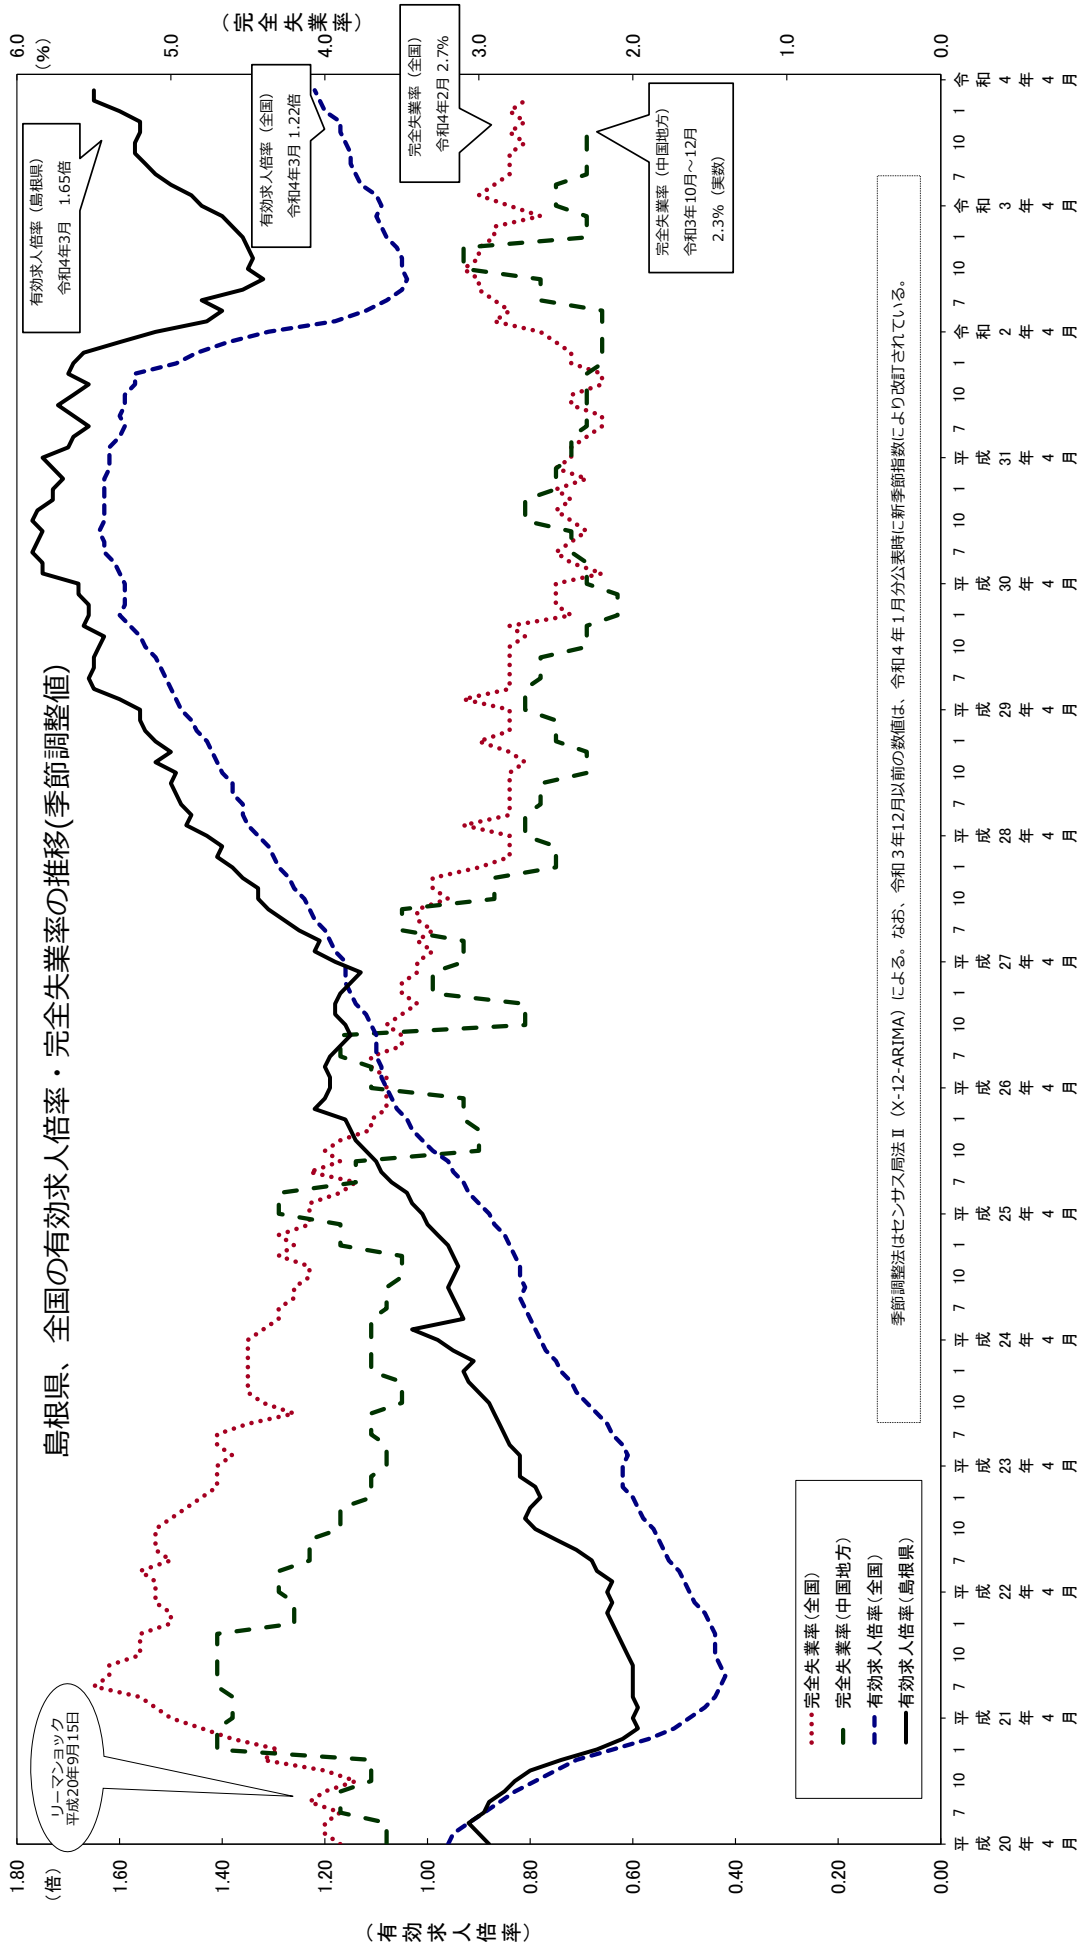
島根県、全国の有効求人倍率・完全失業率の推移(季節調整値)

(倍)
1.80
1.60
1.40
1.20
1.00
0.80
0.60
0.40
0.20
0.00
(有効求人倍率)

6.0
(%)
5.0
4.0
3.0
2.0
1.0
0.0
(完全失業率)

有効求人倍率(島根県)
令和4年3月 1.65倍

有効求人倍率(全国)
令和4年3月 1.22倍

完全失業率(全国)
令和4年2月 2.7%

完全失業率(中国地方)
令和3年10月~12月
2.3% (実数)

リーマンショック
平成20年9月15日

完全失業率(全国)
完全失業率(中国地方)
有効求人倍率(全国)
有効求人倍率(島根県)

季節調整法はセンサス局法Ⅱ(X-12-ARIMA)による。なお、令和3年12月以前の数値は、令和4年1月分公表時に新季節指数により改訂されている。

平成20年4月 7 10 1 平成21年4月 7 10 1 平成22年4月 7 10 1 平成23年4月 7 10 1 平成24年4月 7 10 1 平成25年4月 7 10 1 平成26年4月 7 10 1 平成27年4月 7 10 1 平成28年4月 7 10 1 平成29年4月 7 10 1 平成30年4月 7 10 1 平成31年4月 7 10 1 令和2年4月 7 10 1 令和3年4月 7 10 1 令和4年4月